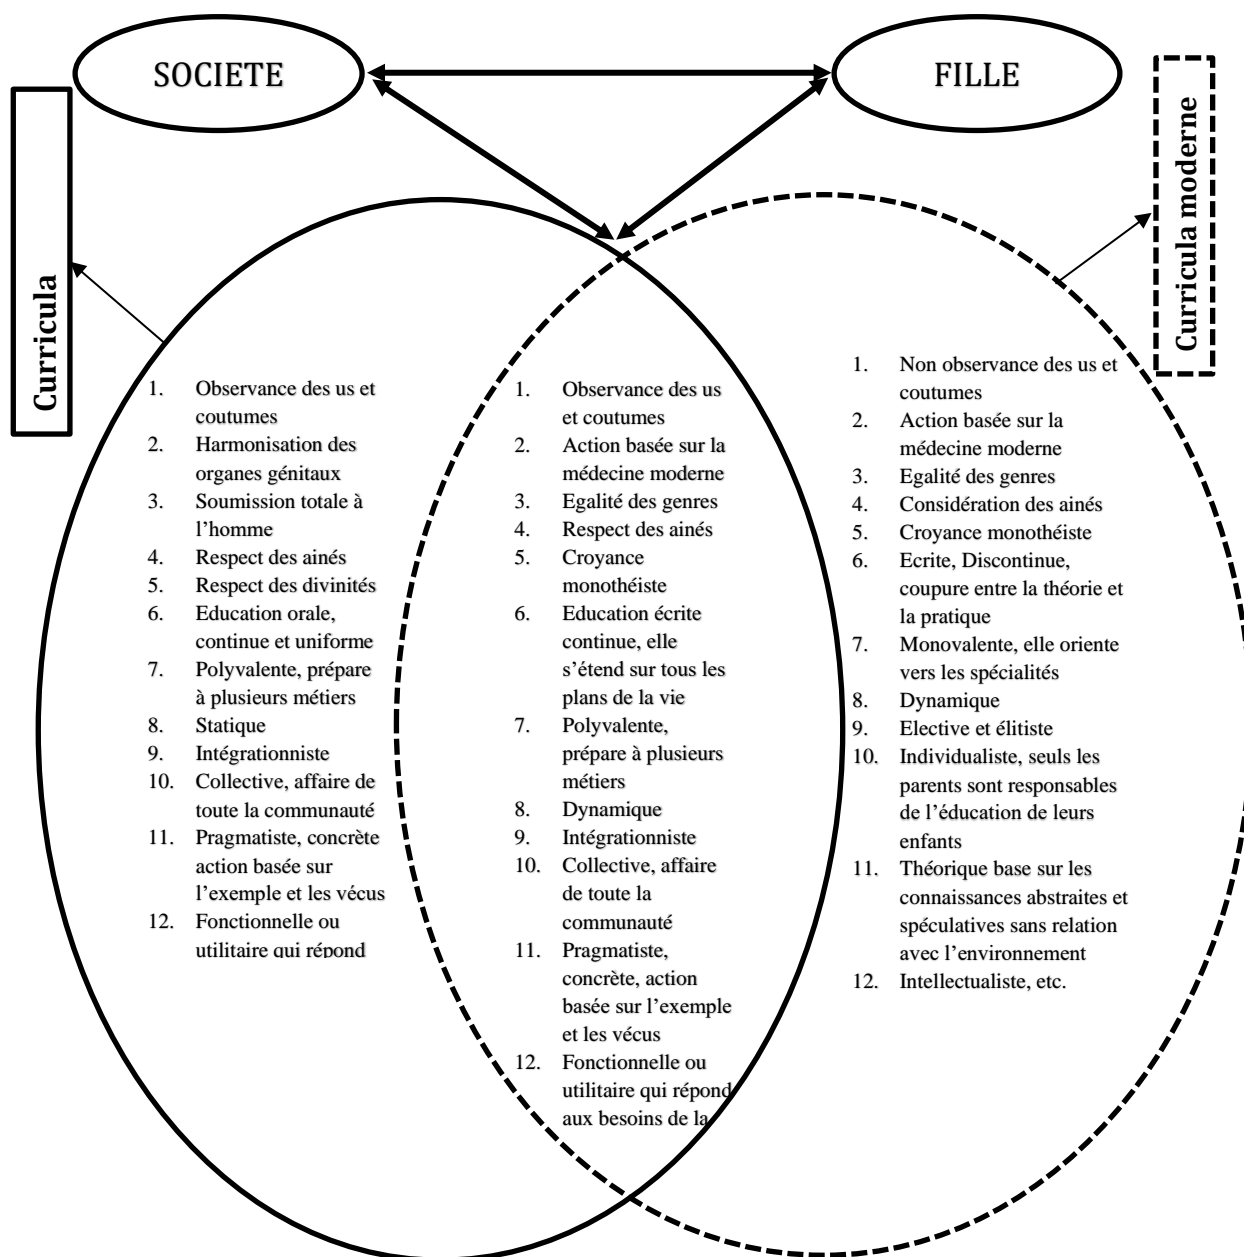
SOCIETE

FILLE

Curricula

Curricula moderne

1. Observance des us et coutumes
2. Harmonisation des organes génitaux
3. Soumission totale à l'homme
4. Respect des ainés
5. Respect des divinités
6. Education orale, continue et uniforme
7. Polyvalente, prépare à plusieurs métiers
8. Statique
9. Intégrationniste
10. Collective, affaire de toute la communauté
11. Pragmatiste, concrète action basée sur l'exemple et les vécus
12. Fonctionnelle ou utilitaire qui répond

1. Observance des us et coutumes
2. Action basée sur la médecine moderne
3. Egalité des genres
4. Respect des ainés
5. Croyance monothéiste
6. Education écrite continue, elle s'étend sur tous les plans de la vie
7. Polyvalente, prépare à plusieurs métiers
8. Dynamique
9. Intégrationniste
10. Collective, affaire de toute la communauté
11. Pragmatiste, concrète, action basée sur l'exemple et les vécus
12. Fonctionnelle ou utilitaire qui répond aux besoins de la

1. Non observance des us et coutumes
2. Action basée sur la médecine moderne
3. Egalité des genres
4. Considération des ainés
5. Croyance monothéiste
6. Ecrite, Discontinue, coupure entre la théorie et la pratique
7. Monovalente, elle oriente vers les spécialités
8. Dynamique
9. Elective et élitiste
10. Individualiste, seuls les parents sont responsables de l'éducation de leurs enfants
11. Théorique base sur les connaissances abstraites et spéculatives sans relation avec l'environnement
12. Intellectualiste, etc.